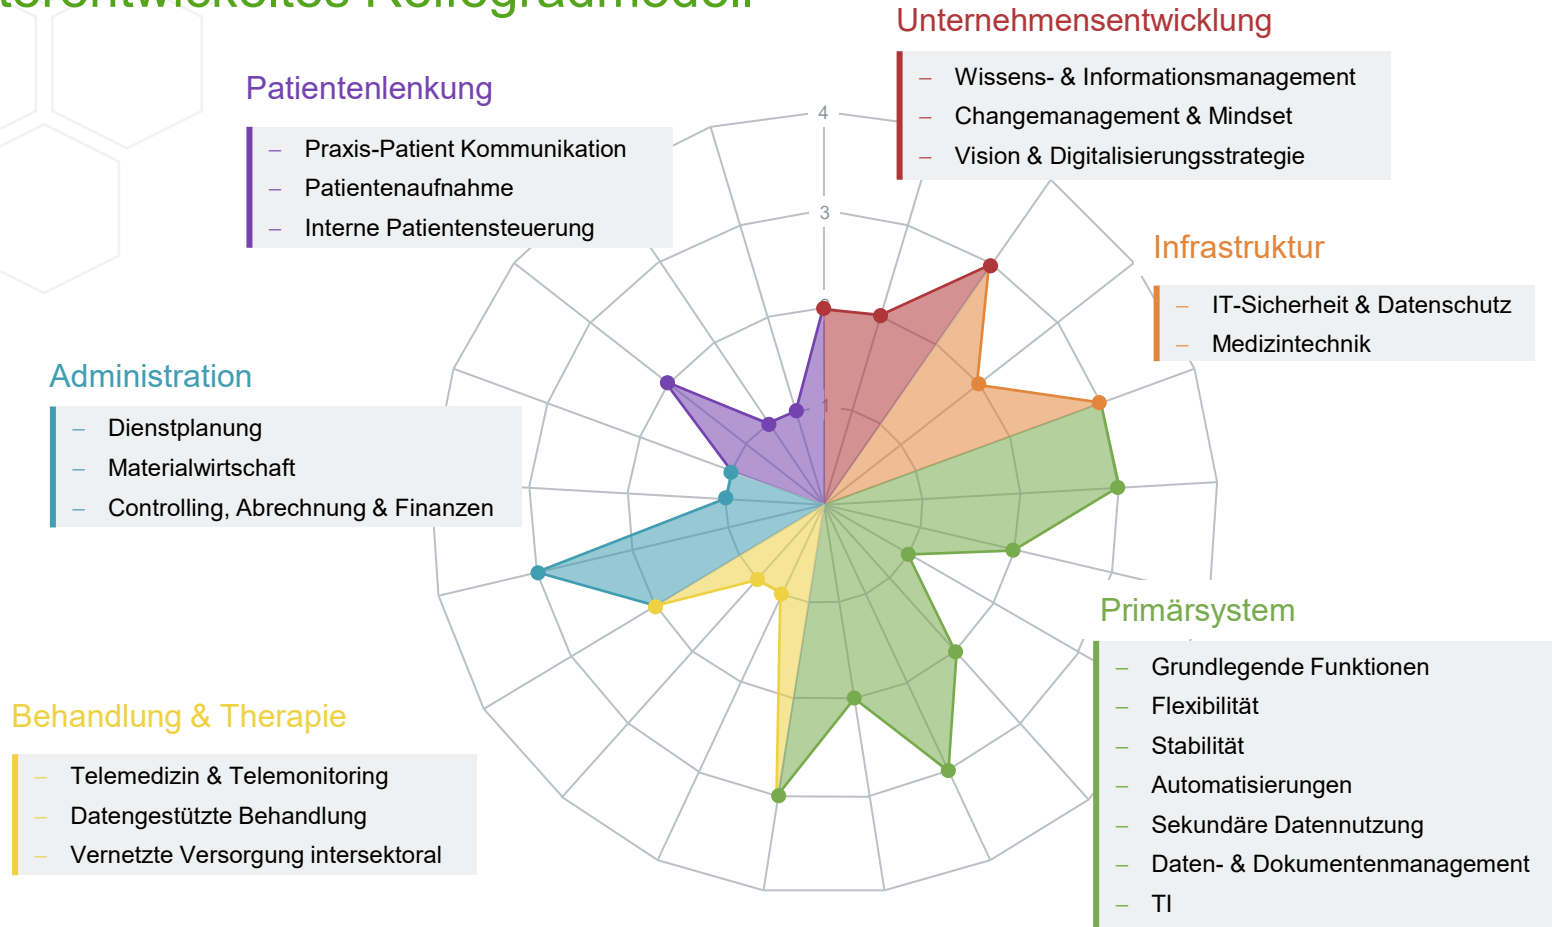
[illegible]torentwickeltes Reifegradmodell

Unternehmensentwicklung
– Wissens- & Informationsmanagement
– Changemanagement & Mindset
– Vision & Digitalisierungsstrategie

Patientenlenkung
– Praxis-Patient Kommunikation
– Patientenaufnahme
– Interne Patientensteuerung

4
3
2
1

Infrastruktur
– IT-Sicherheit & Datenschutz
– Medizintechnik

Administration
– Dienstplanung
– Materialwirtschaft
– Controlling, Abrechnung & Finanzen

Primärsystem
– Grundlegende Funktionen
– Flexibilität
– Stabilität
– Automatisierungen
– Sekundäre Datennutzung
– Daten- & Dokumentenmanagement
– TI

Behandlung & Therapie
– Telemedizin & Telemonitoring
– Datengestützte Behandlung
– Vernetzte Versorgung intersektoral